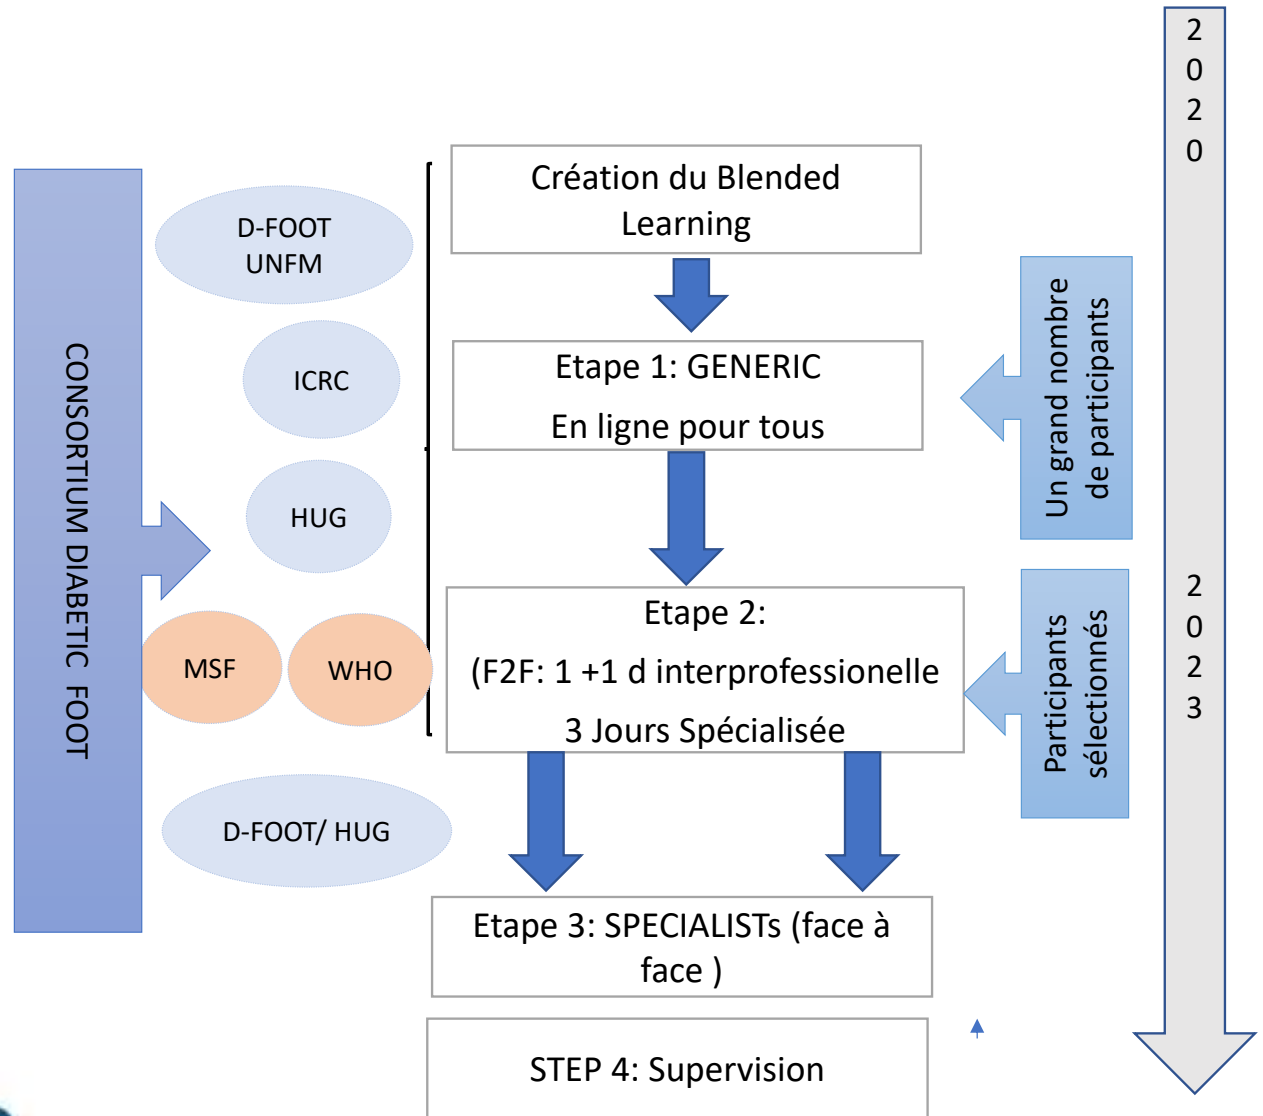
CONSORTIUM DIABETIC FOOT

D-FOOT UNFM

ICRC

HUG

MSF

WHO

D-FOOT/ HUG

Création du Blended Learning

Etape 1: GENERIC

En ligne pour tous

Etape 2:

(F2F: 1 +1 d interprofessionelle

3 Jours Spécialisée

Etape 3: SPECIALISTs (face à face )

STEP 4: Supervision

Un grand nombre de participants

Participants sélectionnés

2020

2023